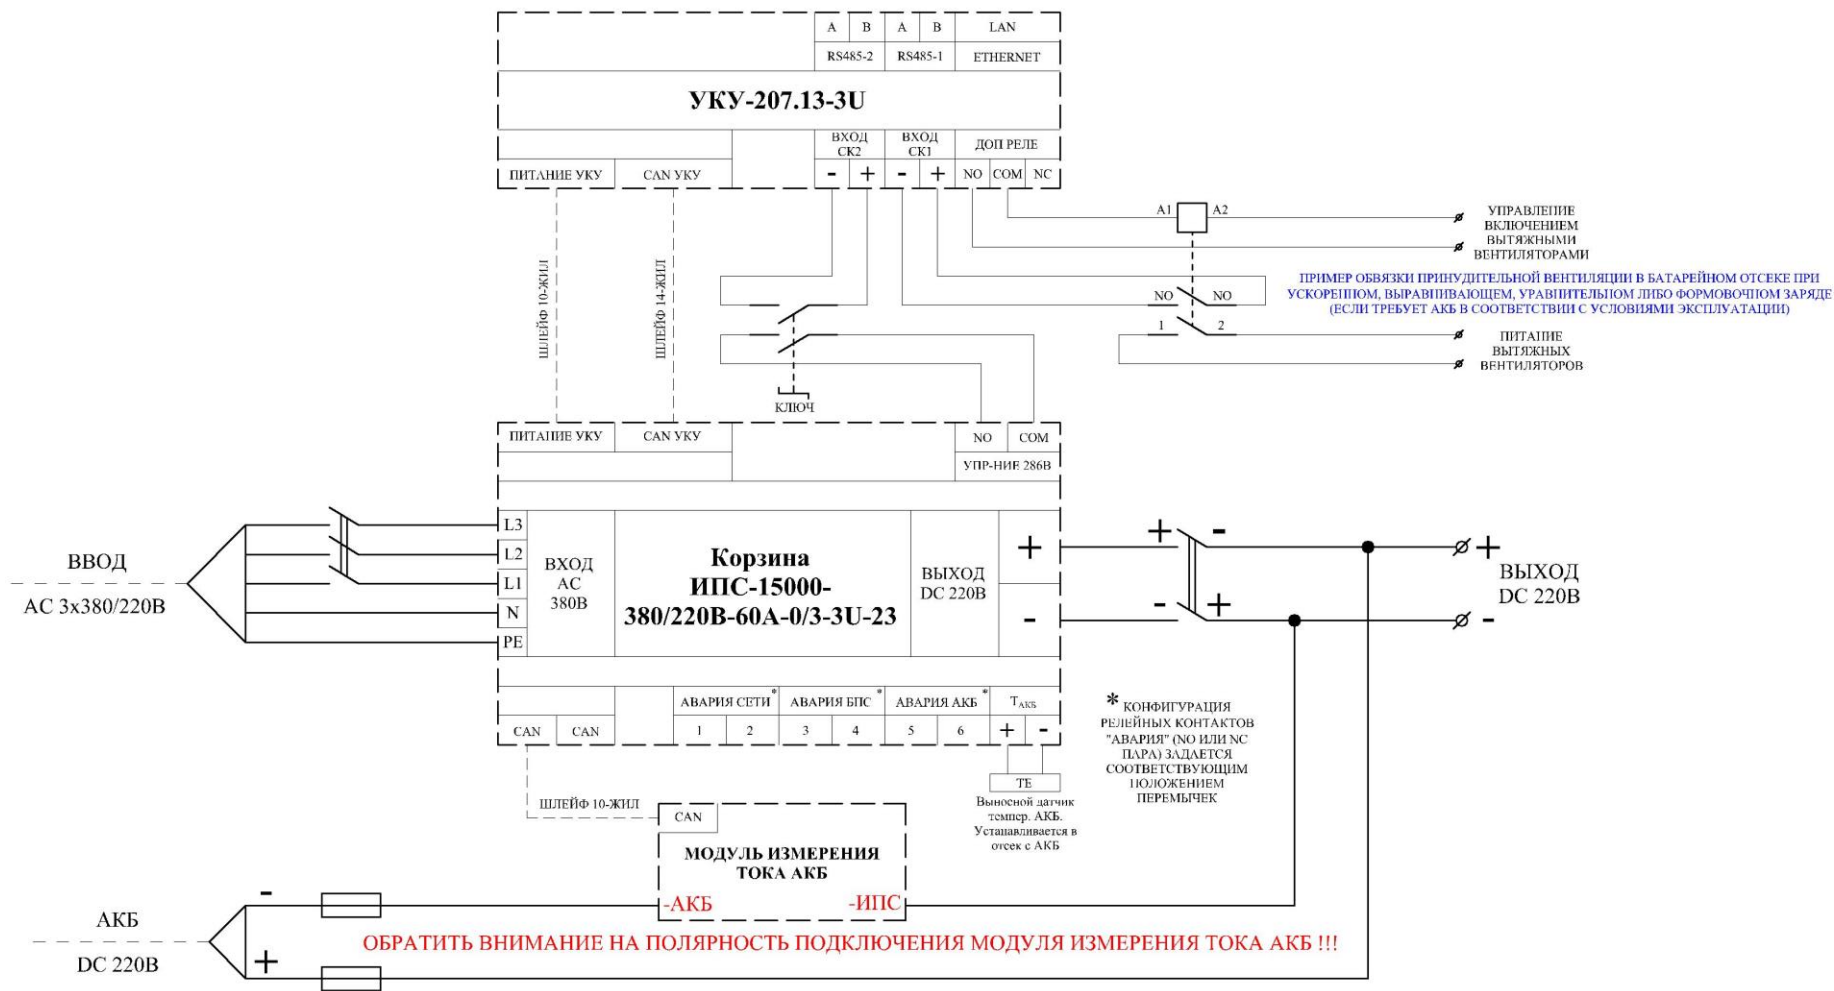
| A | B | A | B | LAN |
|---|---|---|---|---|
| RS485-2 | | RS485-1 | | ETHERNET |

УКУ-207.13-3U

ВХОД СК2
ВХОД СК1
ДОП РЕЛЕ

ПИТАНИЕ УКУ
CAN УКУ
- + - + NO COM NC

A1 A2
УПРАВЛЕНИЕ ВКЛЮЧЕНИЕМ ВЫТЯЖНЫМИ ВЕНТИЛЯТОРАМИ

ШЛЕЙФ 10-ЖИЛ
ШЛЕЙФ 14-ЖИЛ

ПРИМЕР ОБВЯЗКИ ПРИНУДИТЕЛЬНОЙ ВЕНТИЛЯЦИИ В БАТАРЕЙНОМ ОТСЕКЕ ПРИ УСКОРЕННОМ, ВЫРАВНИВАЮЩЕМ, УРАВНИТЕЛЬНОМ ЛИБО ФОРМОВОЧНОМ ЗАРЯДЕ (ЕСЛИ ТРЕБУЕТ АКБ В СООТВЕТСТВИИ С УСЛОВИЯМИ ЭКСПЛУАТАЦИИ)

NO NO
1 2
ПИТАНИЕ ВЫТЯЖНЫХ ВЕНТИЛЯТОРОВ

КЛЮЧ

ПИТАНИЕ УКУ
CAN УКУ
NO COM
УПР-НИЕ 286В

ВВОД
AC 3x380/220В

L3
L2
L1
N
PE
ВХОД AC 380В

Корзина ИПС-15000-380/220В-60А-0/3-3U-23

ВЫХОД DC 220В
+
-

+ -
- +
+
-
ВЫХОД DC 220В

АВАРИЯ СЕТИ* АВАРИЯ БПС* АВАРИЯ АКБ* $T_{АКБ}$
CAN CAN 1 2 3 4 5 6 + -

* КОНФИГУРАЦИЯ РЕЛЕЙНЫХ КОНТАКТОВ "АВАРИЯ" (NO ИЛИ NC ПАРА) ЗАДАЕТСЯ СООТВЕТСТВУЮЩИМ ПОЛОЖЕНИЕМ ПЕРЕМЫЧЕК

TE
Выносной датчик темпер. АКБ. Устанавливается в отсек с АКБ

ШЛЕЙФ 10-ЖИЛ
CAN
МОДУЛЬ ИЗМЕРЕНИЯ ТОКА АКБ
-АКБ
-ИПС

-
АКБ
DC 220В
+

ОБРАТИТЬ ВНИМАНИЕ НА ПОЛЯРНОСТЬ ПОДКЛЮЧЕНИЯ МОДУЛЯ ИЗМЕРЕНИЯ ТОКА АКБ !!!